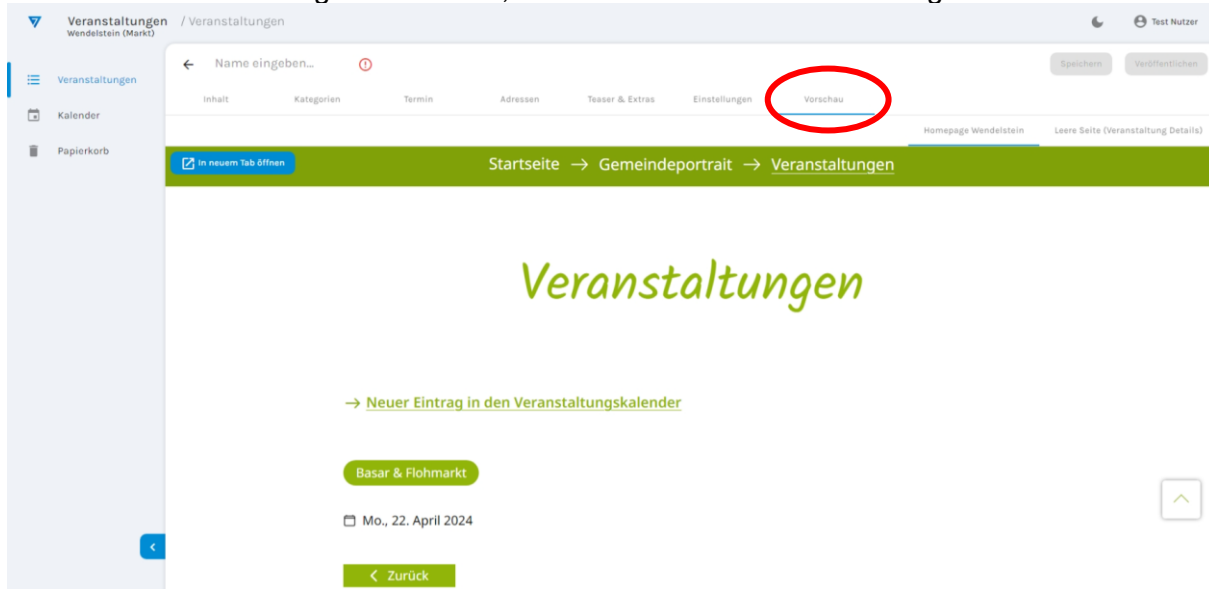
Veranstaltungen
Wendelstein (Markt)
/ Veranstaltungen

Test Nutzer

Veranstaltungen
Kalender
Papierkorb

← Name eingeben...

Speichern
Veröffentlichen

Inhalt
Kategorien
Termin
Adressen
Teaser & Extras
Einstellungen
Vorschau

Homepage Wendelstein
Leere Seite (Veranstaltung Details)

In neuem Tab öffnen

Startseite → Gemeindeportrait → Veranstaltungen

Veranstaltungen

→ Neuer Eintrag in den Veranstaltungskalender

Basar & Flohmarkt

Mo., 22. April 2024

< Zurück